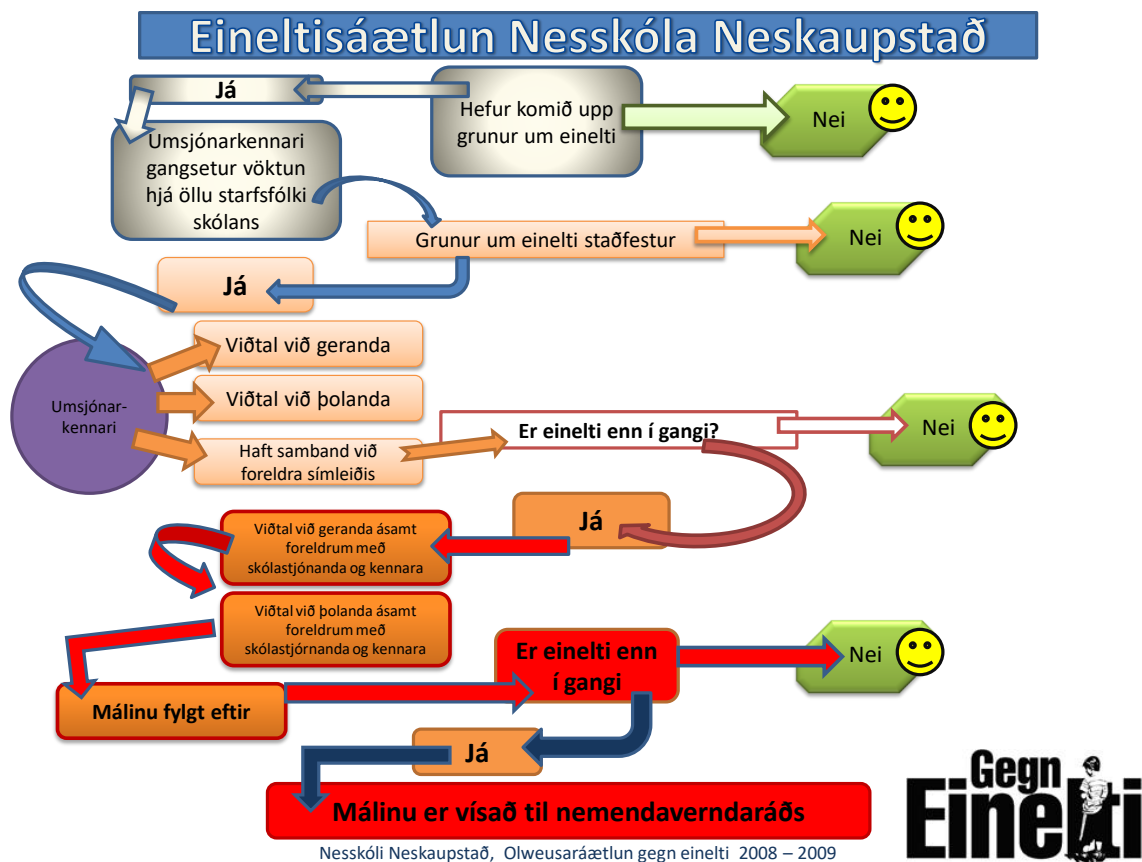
Eineltisáætlun Nesskóla Neskaupstað

Já

Hefur komið upp grunur um einelti

Nei

Umsjónarkennari gangsetur vöktun hjá öllu starfsfólki skólans

Grunur um einelti staðfestur

Nei

Já

Umsjónar-kennari

Viðtal við geranda

Viðtal við þolanda

Haft samband við foreldra símleiðis

Er einelti enn í gangi?

Nei

Já

Viðtal við geranda ásamt foreldrum með skólastjónanda og kennara

Viðtal við þolanda ásamt foreldrum með skólastjórnanda og kennara

Er einelti enn í gangi

Nei

Málinu fylgt eftir

Já

Málinu er vísað til nemendaverndaráðs

Gegn Einelti

Nesskóli Neskaupstað, Olweusaráætlun gegn einelti 2008 – 2009